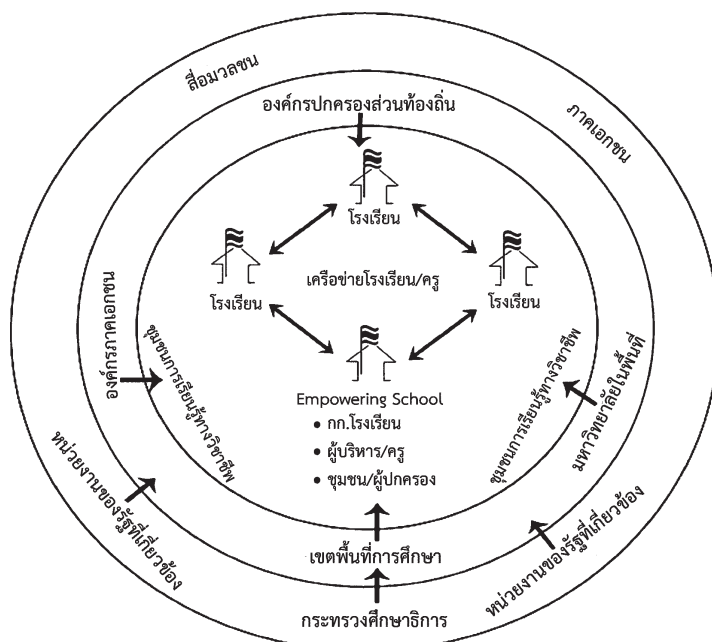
สื่อมวลชน

องค์กรปกครองส่วนท้องถิ่น

ภาคเอกชน

โรงเรียน

โรงเรียน

เครือข่ายโรงเรียน/ครู

โรงเรียน

องค์กรภาคเอกชน

ชุมชนการเรียนรู้ทางวิชาชีพ

Empowering School

• กก.โรงเรียน

• ผู้บริหาร/ครู

• ชุมชน/ผู้ปกครอง

ชุมชนการเรียนรู้ทางวิชาชีพ

มหาวิทยาลัยในพื้นที่

หน่วยงานของรัฐที่เกี่ยวข้อง

เขตพื้นที่การศึกษา

หน่วยงานของรัฐที่เกี่ยวข้อง

กระทรวงศึกษาธิการ